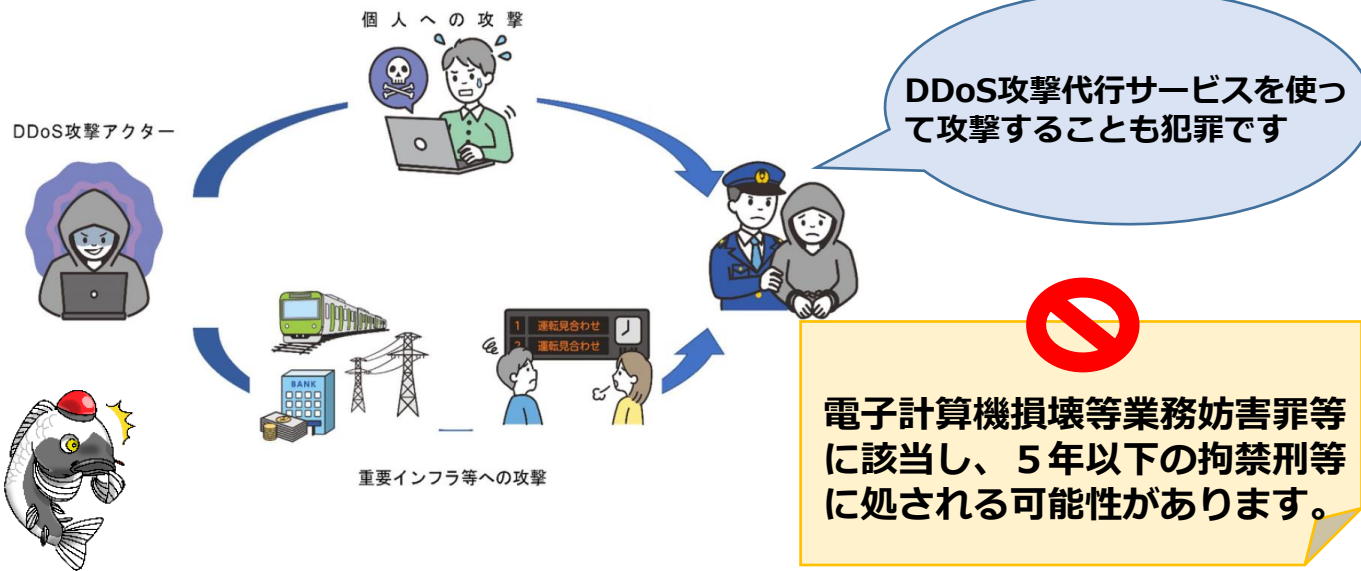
個人への攻撃

DDoS攻撃アクター

DDoS攻撃代行サービスを使って攻撃することも犯罪です

1 運転見合わせ
2 運転見合わせ

BANK

重要インフラ等への攻撃

電子計算機損壊等業務妨害罪等に該当し、５年以下の拘禁刑等に処される可能性があります。